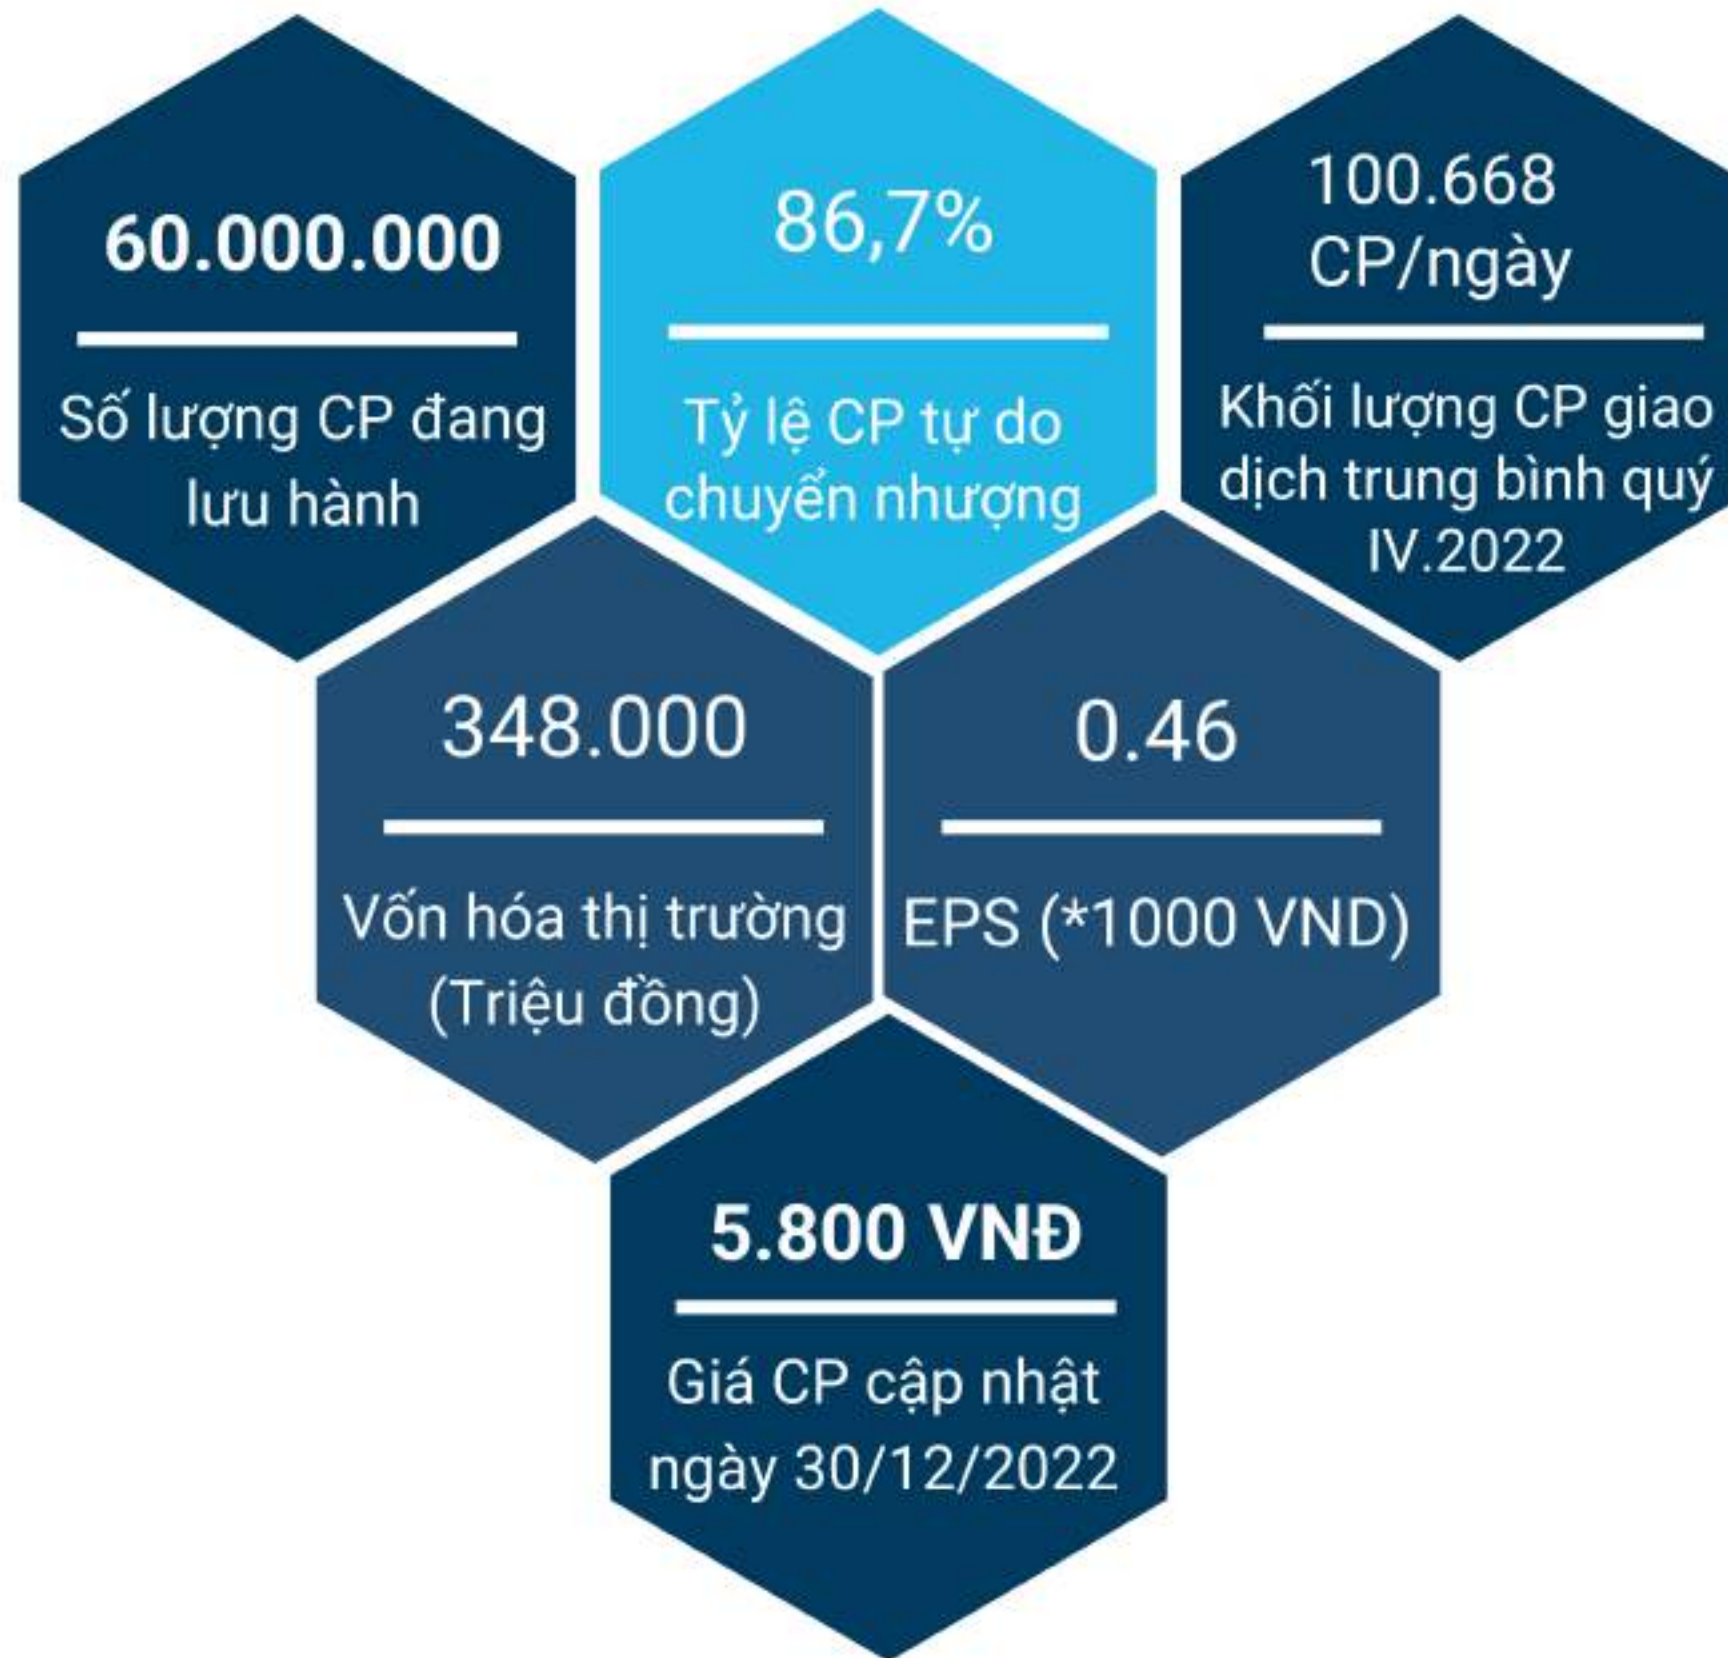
60.000.000

Số lượng CP đang lưu hành

86,7%

Tỷ lệ CP tự do chuyển nhượng

100.668 CP/ngày

Khối lượng CP giao dịch trung bình quý IV.2022

348.000

Vốn hóa thị trường (Triệu đồng)

0.46

EPS (*1000 VND)

5.800 VNĐ

Giá CP cập nhật ngày 30/12/2022